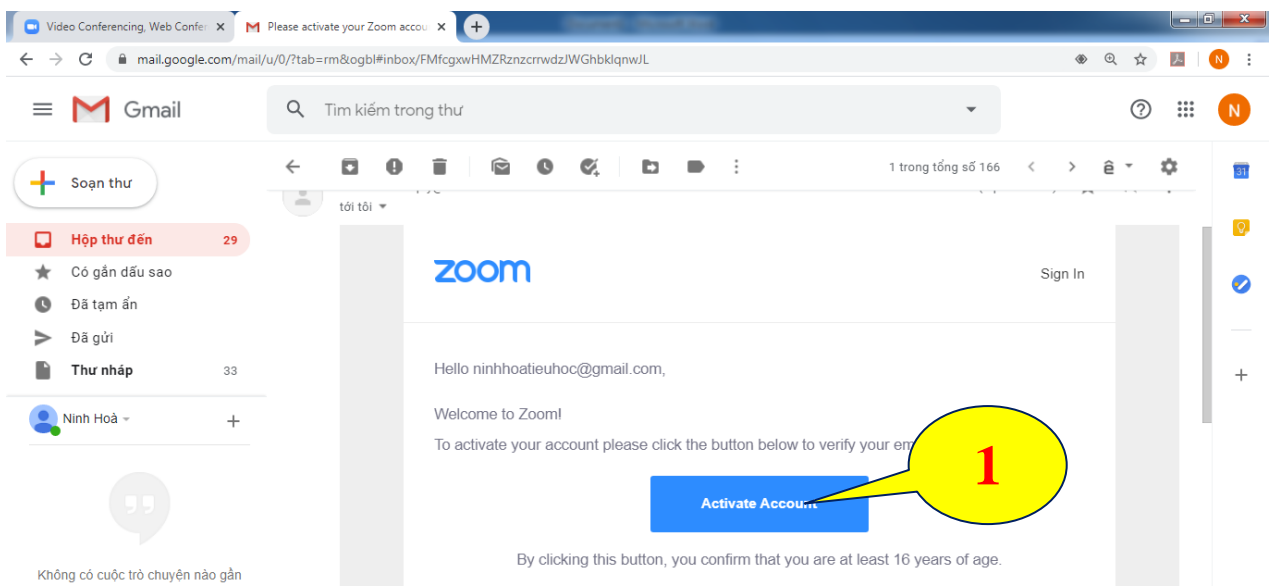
Video Conferencing, Web Confer ×
Please activate your Zoom accou ×
mail.google.com/mail/u/0/?tab=rm&ogbl#inbox/FMfcgxwHMZRznzcrrwdzJWGhbklqnwJL

Gmail
Tìm kiếm trong thư

Soạn thư
Hộp thư đến 29
Có gắn dấu sao
Đã tạm ẩn
Đã gửi
Thư nháp 33
Ninh Hoà
Không có cuộc trò chuyện nào gần

1 trong tổng số 166
tới tôi

zoom
Sign In

Hello ninhhoatieuhoc@gmail.com,

Welcome to Zoom!

To activate your account please click the button below to verify your em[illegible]

Activate Account

By clicking this button, you confirm that you are at least 16 years of age.

1